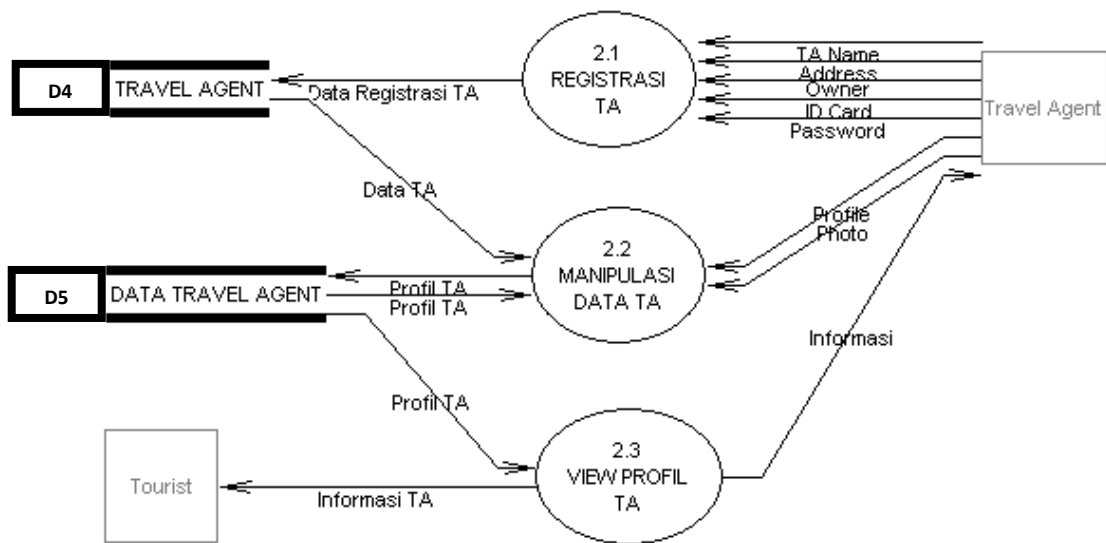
D4
TRAVEL AGENT
Data Registrasi TA
2.1
REGISTRASI
TA
TA Name
Address
Owner
ID Card
Password
Travel Agent
Data TA
Profile
Photo
2.2
MANIPULASI
DATA TA
D5
DATA TRAVEL AGENT
Profil TA
Profil TA
Informasi
Profil TA
Tourist
Informasi TA
2.3
VIEW PROFIL
TA